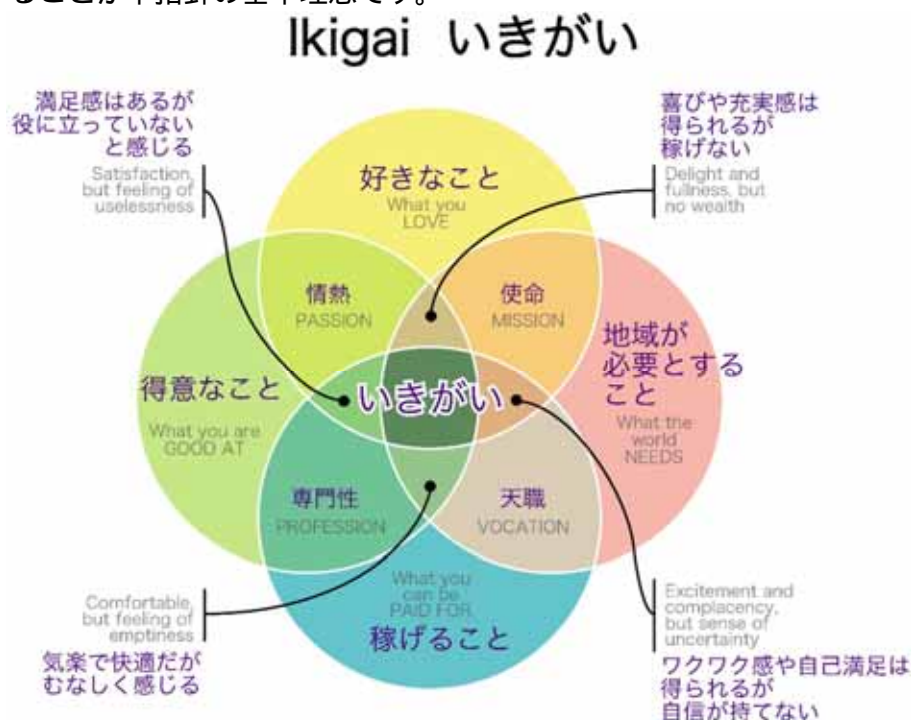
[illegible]

Ikigai いきがい

満足感はあるが役に立っていないと感じる

Satisfaction, but feeling of uselessness

喜びや充実感は得られるが稼げない

Delight and fullness, but no wealth

好きなこと

What you LOVE

情熱

PASSION

使命

MISSION

地域が必要とすること

What the world NEEDS

得意なこと

What you are GOOD AT

いきがい

専門性

PROFESSION

天職

VOCATION

What you can be PAID FOR

稼げること

Comfortable, but feeling of emptiness

気楽で快適だがむなしく感じる

Excitement and complacency, but sense of uncertainty

ワクワク感や自己満足は得られるが自信が持てない